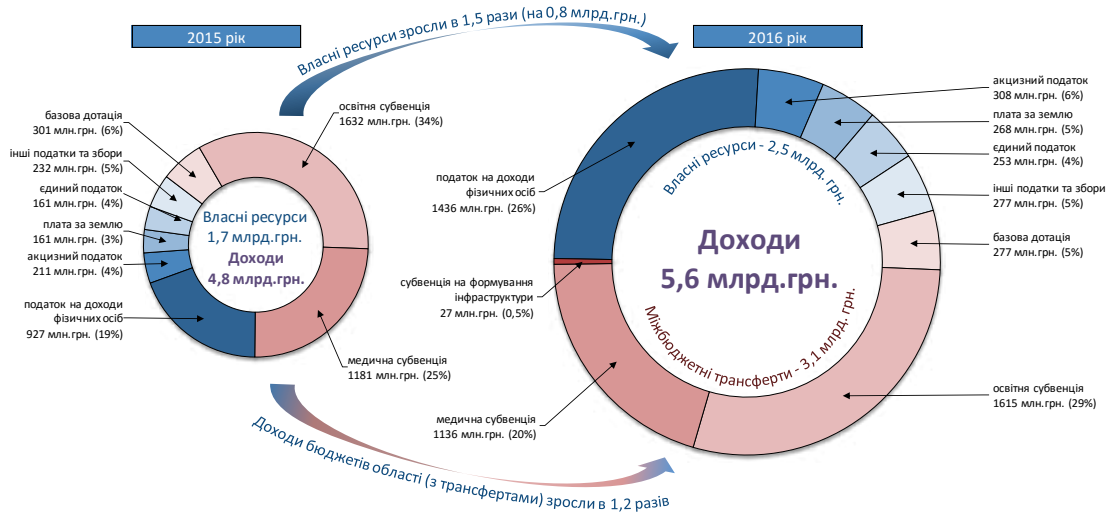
2015 рік

Власні ресурси зросли в 1,5 рази (на 0,8 млрд.грн.)

2016 рік

базова дотація
301 млн.грн. (6%)

інші податки та збори
232 млн.грн. (5%)

єдиний податок
161 млн.грн. (4%)

плата за землю
161 млн.грн. (3%)

акцизний податок
211 млн.грн. (4%)

податок на доходи фізичних осіб
927 млн.грн. (19%)

освітня субвенція
1632 млн.грн. (34%)

Власні ресурси
1,7 млрд.грн.
Доходи
4,8 млрд.грн.

медична субвенція
1181 млн.грн. (25%)

податок на доходи фізичних осіб
1436 млн.грн. (26%)

субвенція на формування інфраструктури
27 млн.грн. (0,5%)

медична субвенція
1136 млн.грн. (20%)

Власні ресурси - 2,5 млрд. грн.

Доходи
5,6 млрд.грн.

Міжбюджетні трансферти - 3,1 млрд. грн.

акцизний податок
308 млн.грн. (6%)

плата за землю
268 млн.грн. (5%)

єдиний податок
253 млн.грн. (4%)

інші податки та збори
277 млн.грн. (5%)

базова дотація
277 млн.грн. (5%)

освітня субвенція
1615 млн.грн. (29%)

Доходи бюджетів області (з трансфертами) зросли в 1,2 разів